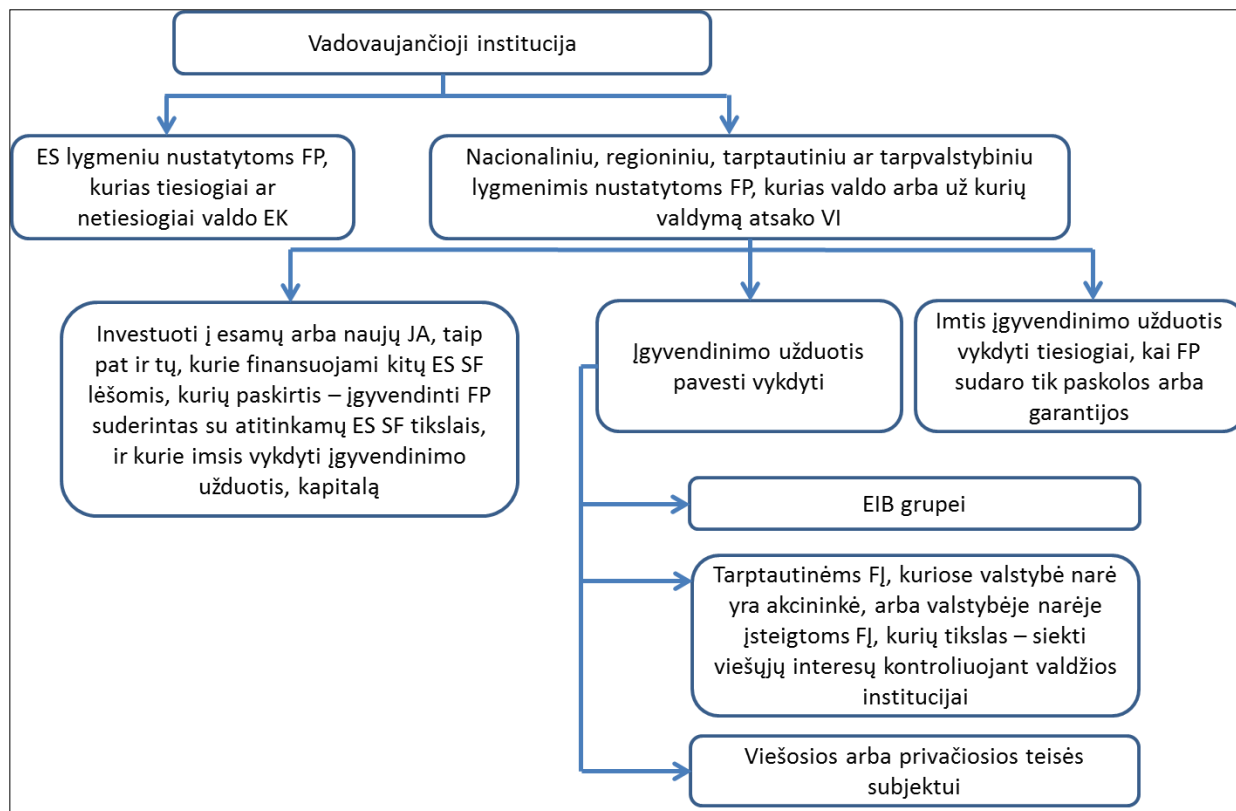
Vadovaujančioji institucija

ES lygmeniu nustatytoms FP, kurias tiesiogiai ar netiesiogiai valdo EK

Nacionaliniu, regioniniu, tarptautiniu ar tarpvalstybiniu lygmenimis nustatytoms FP, kurias valdo arba už kurių valdymą atsako VI

Investuoti į esamų arba naujų JA, taip pat ir tų, kurie finansuojami kitų ES SF lėšomis, kurių paskirtis – įgyvendinti FP suderintas su atitinkamų ES SF tikslais, ir kurie imsis vykdyti įgyvendinimo užduotis, kapitalą

Įgyvendinimo užduotis pavesti vykdyti

Imtis įgyvendinimo užduotis vykdyti tiesiogiai, kai FP sudaro tik paskolos arba garantijos

EIB grupei

Tarptautinėms FĮ, kuriose valstybė narė yra akcininkė, arba valstybėje narėje įsteigtoms FĮ, kurių tikslas – siekti viešųjų interesų kontroliuojant valdžios institucijai

Viešosios arba privačiosios teisės subjektui